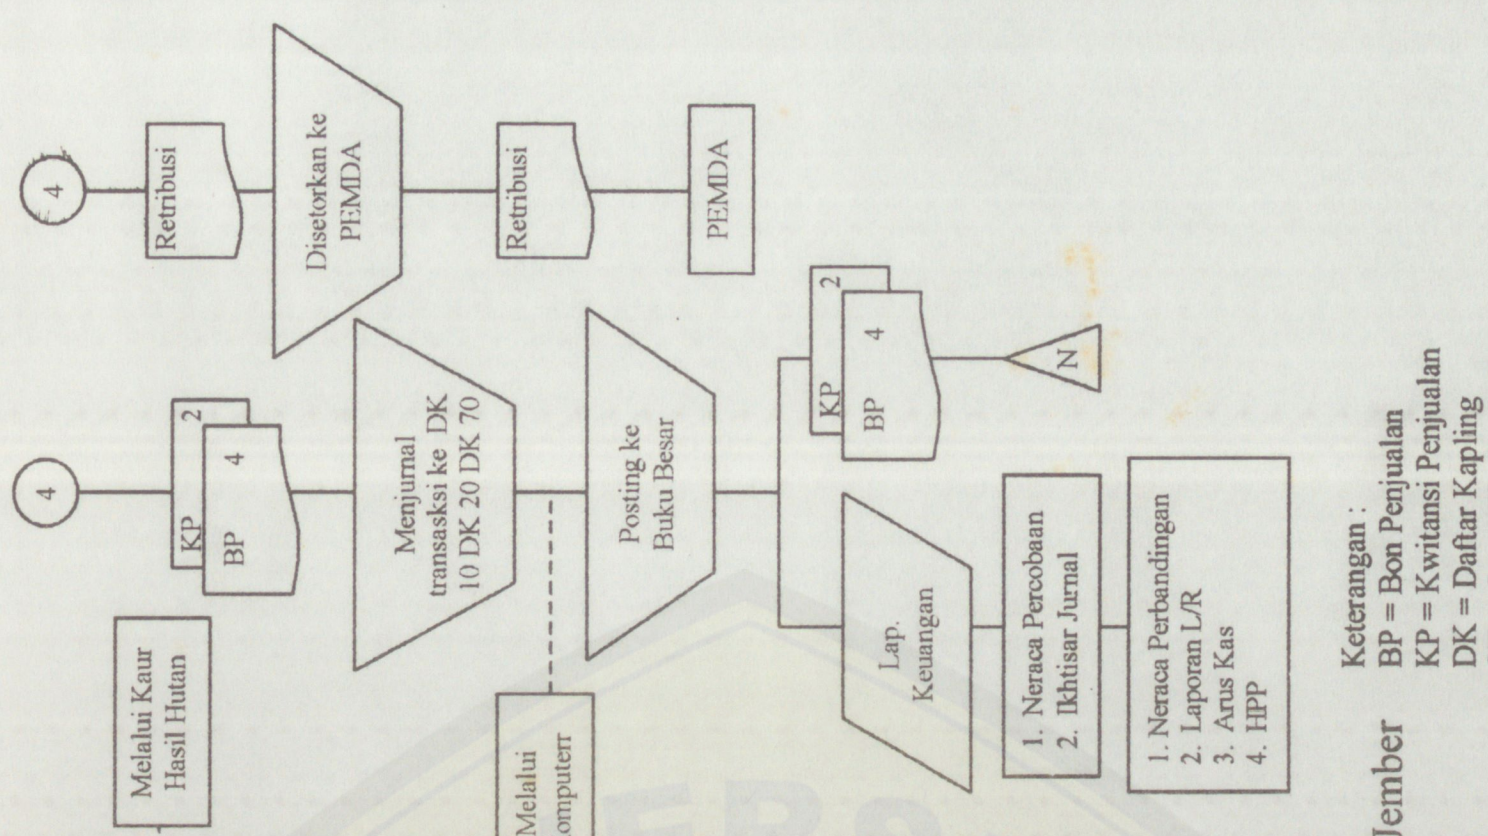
4

Retribusi

Disetorkan ke PEMDA

Retribusi

PEMDA

4

KP 2

BP 4

Melalui Kaur Hasil Hutan

Menjurnal transasksi ke DK 10 DK 20 DK 70

Melalui omputerr

Posting ke Buku Besar

KP 2

BP 4

N

Lap. Keuangan

1. Neraca Percobaan
2. Ikhtisar Jurnal

1. Neraca Perbandingan
2. Laporan L/R
3. Arus Kas
4. HPP

Keterangan :
BP = Bon Penjualan
KP = Kwitansi Penjualan
DK = Daftar Kapling

Jember